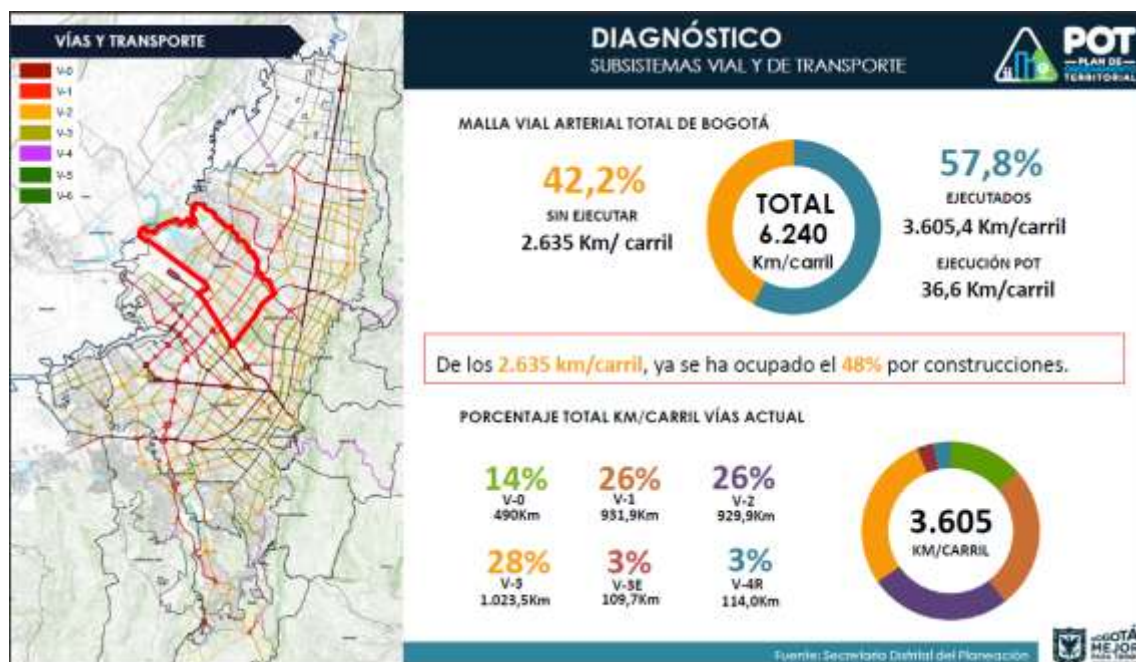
VÍAS Y TRANSPORTE

V-0
V-1
V-2
V-3
V-4
V-5
V-6

DIAGNÓSTICO
SUBSISTEMAS VIAL Y DE TRANSPORTE

POT
PLAN DE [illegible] TERRITORIAL

MALLA VIAL ARTERIAL TOTAL DE BOGOTÁ

42,2%
SIN EJECUTAR
2.635 Km/ carril

TOTAL
6.240
Km/carril

57,8%
EJECUTADOS
3.605,4 Km/carril
EJECUCIÓN POT
36,6 Km/carril

De los 2.635 km/carril, ya se ha ocupado el 48% por construcciones.

PORCENTAJE TOTAL KM/CARRIL VÍAS ACTUAL

14%
V-0
490Km

26%
V-1
931,9Km

26%
V-2
929,9Km

28%
V-3
1.023,5Km

3%
V-3E
109,7Km

3%
V-4R
114,0Km

3.605
KM/CARRIL

Fuente: Secretaría Distrital del Planeación

BOGOTÁ MEJOR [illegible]